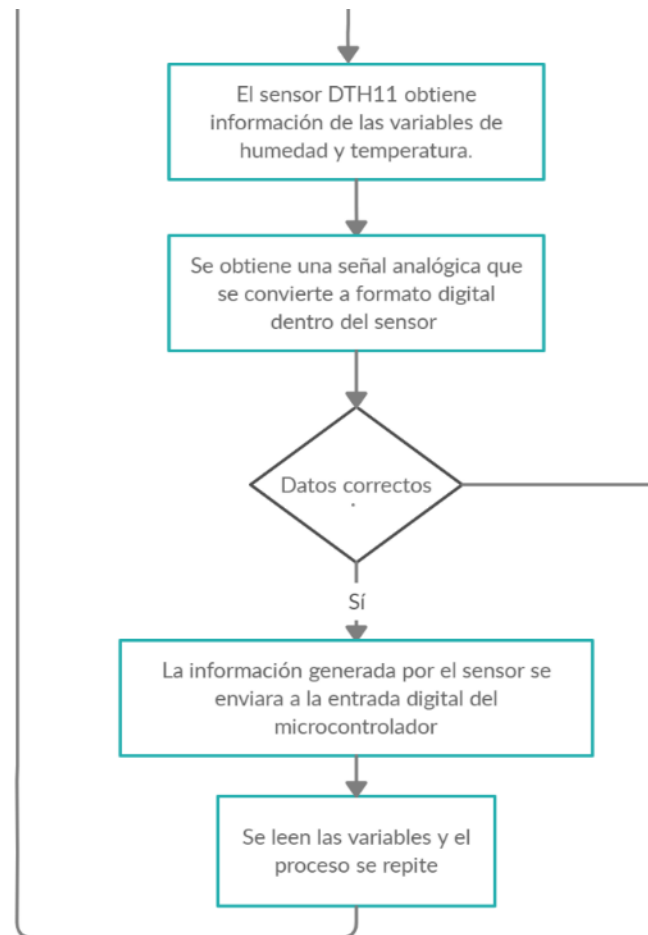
El sensor DTH11 obtiene información de las variables de humedad y temperatura.

Se obtiene una señal analógica que se convierte a formato digital dentro del sensor

Datos correctos

Sí

La información generada por el sensor se enviara a la entrada digital del microcontrolador

Se leen las variables y el proceso se repite